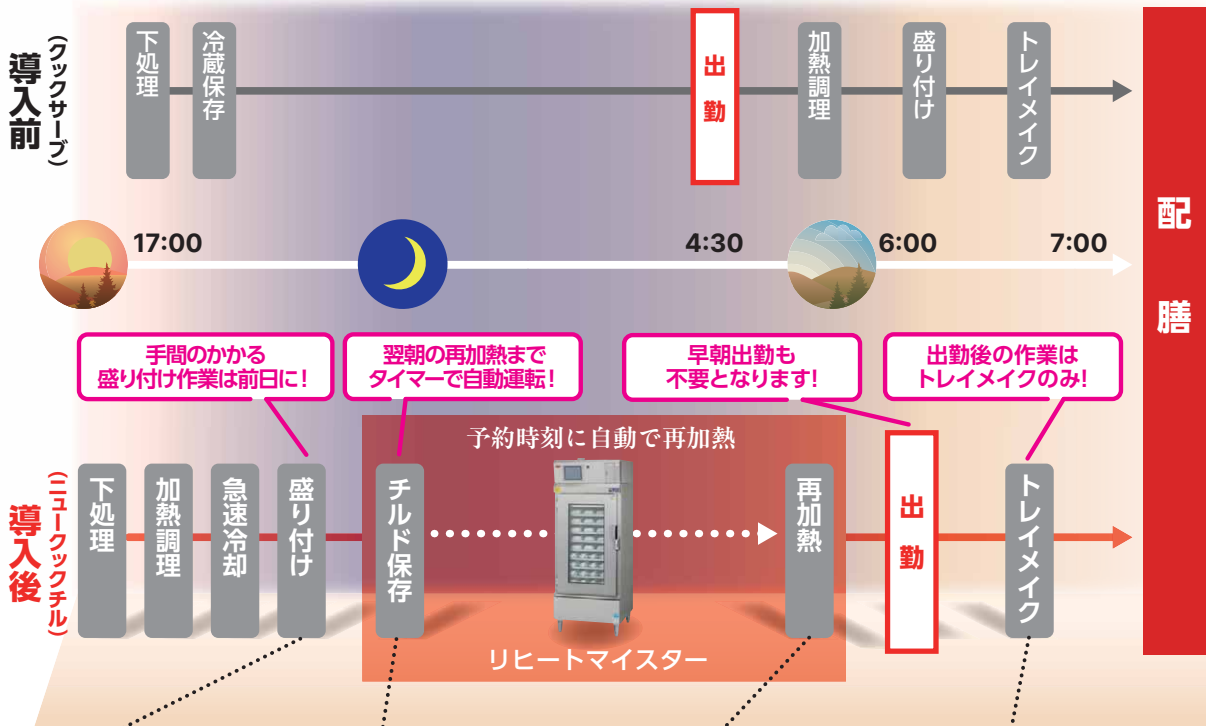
導入前
(クックサーブ)

下処理
冷蔵保存
出勤
加熱調理
盛り付け
トレイメイク

配膳

17:00
4:30
6:00
7:00

手間のかかる盛り付け作業は前日に!
翌朝の再加熱までタイマーで自動運転!
早朝出勤も不要となります!
出勤後の作業はトレイメイクのみ!

導入後
(ニュークックチル)

下処理
加熱調理
急速冷却
盛り付け
予約時刻に自動で再加熱
チルド保存
再加熱
リヒートマイスター
出勤
トレイメイク